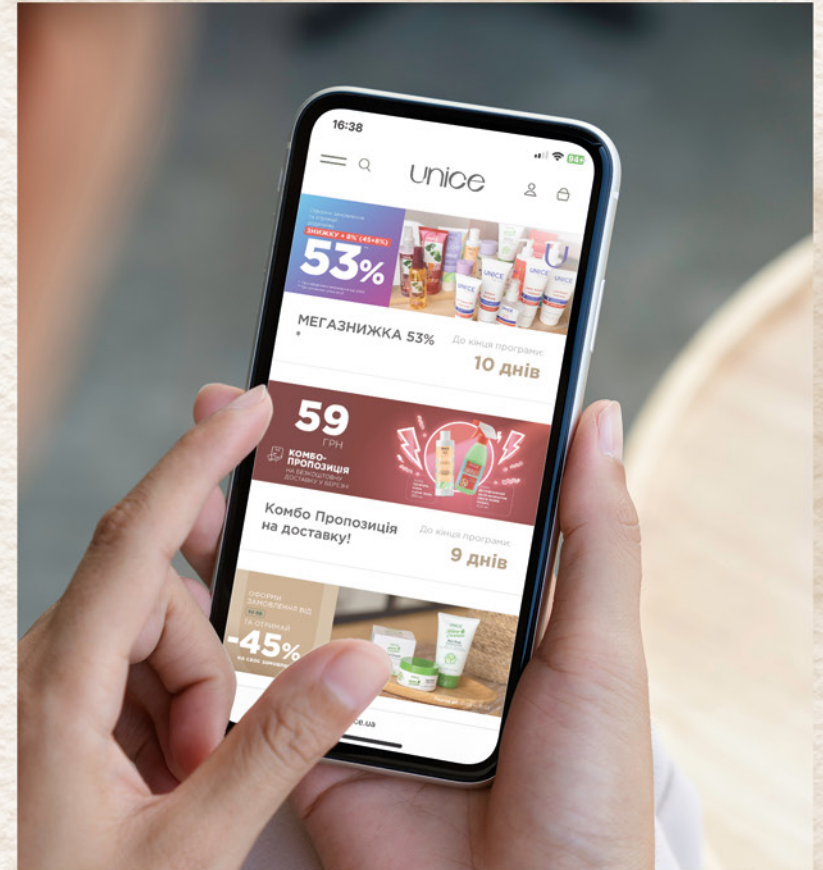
16:38

unice

ЗНИЖКУ + 8% (45+8%)
53%

МЕГАЗНИЖКА 53%
До кінця програми:
10 днів

59
ГРН
КОМБО-ПРОПОЗИЦІЯ
НА БЕЗКОШТОВНУ ДОСТАВКУ У БЕРЕЗНІ

Комбо Пропозиція на доставку!
До кінця програми:
9 днів

ОФОРМИ ЗАМОВЛЕННЯ ВІД
ТА ОТРИМАЙ
-45%

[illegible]ce.ua